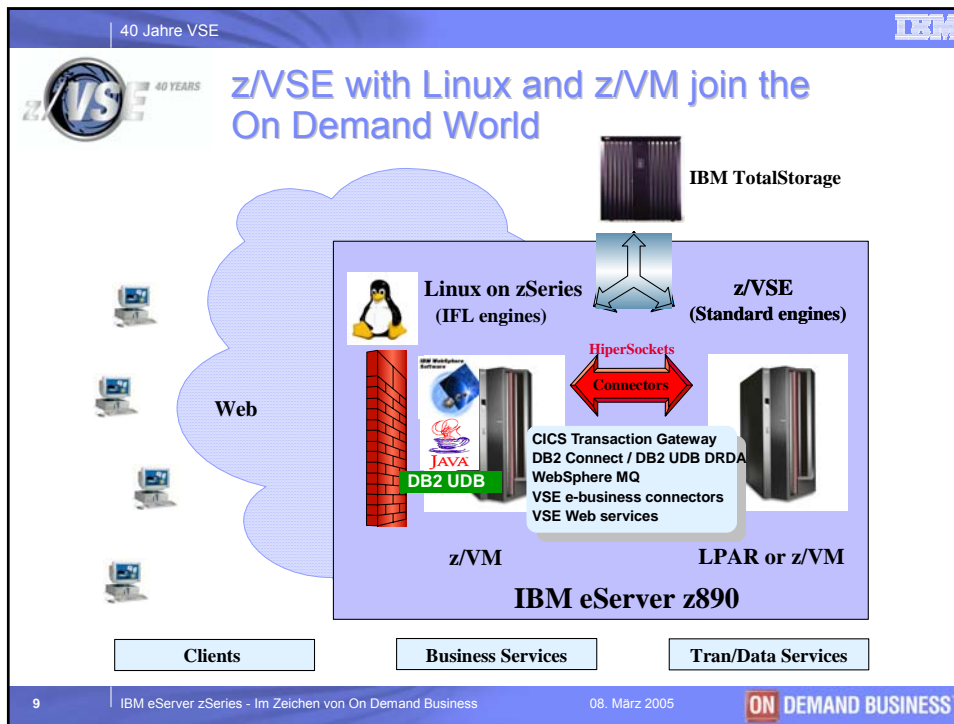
40 Jahre VSE

IBM

z/VSE 40 YEARS

z/VSE with Linux and z/VM join the On Demand World

IBM TotalStorage

Linux on zSeries
(IFL engines)

z/VSE
(Standard engines)

HiperSockets

Connectors

Web

IBM WebSphere Software

JAVA

DB2 UDB

CICS Transaction Gateway
DB2 Connect / DB2 UDB DRDA
WebSphere MQ
VSE e-business connectors
VSE Web services

z/VM

LPAR or z/VM

IBM eServer z890

Clients

Business Services

Tran/Data Services

9

IBM eServer zSeries - Im Zeichen von On Demand Business

08. März 2005

ON DEMAND BUSINESS